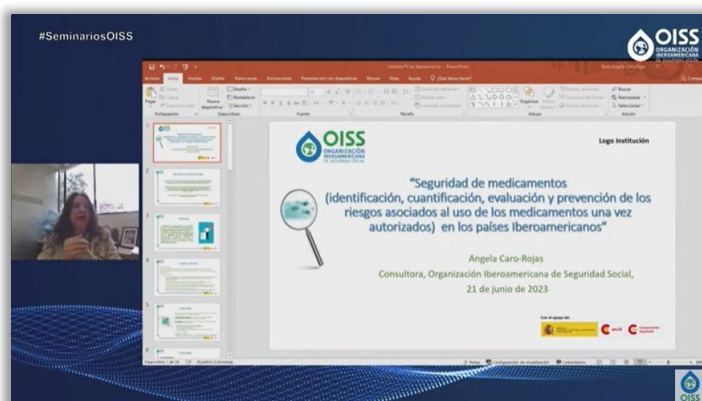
#SeminariosOISS

OISS ORGANIZACIÓN IBEROAMERICANA

OISS ORGANIZACIÓN IBEROAMERICANA DE SEGURIDAD SOCIAL

Logo Institución

"Seguridad de medicamentos (identificación, cuantificación, evaluación y prevención de los riesgos asociados al uso de los medicamentos una vez autorizados) en los países Iberoamericanos"

Angela Caro-Rojas

Consultora, Organización Iberoamericana de Seguridad Social,

21 de junio de 2023

Con el apoyo de:

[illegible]

OISS